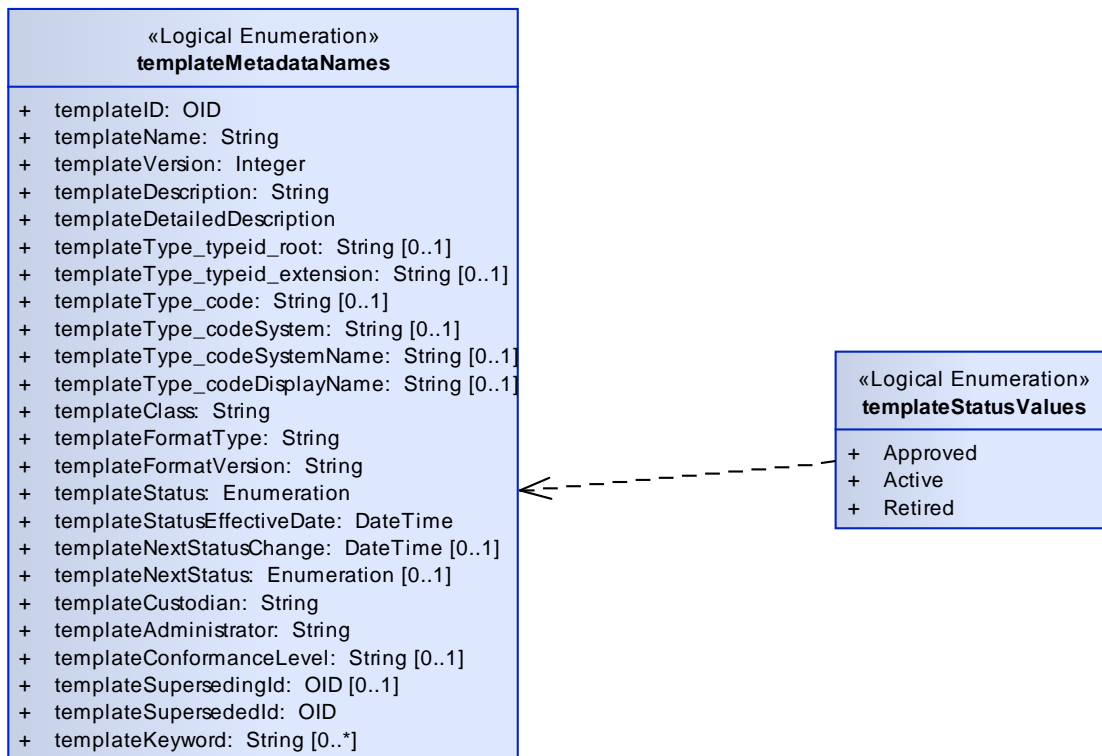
«Logical Enumeration»
**templateMetadataNames**

+ templateID: OID
+ templateName: String
+ templateVersion: Integer
+ templateDescription: String
+ templateDetailedDescription
+ templateType_typeid_root: String [0..1]
+ templateType_typeid_extension: String [0..1]
+ templateType_code: String [0..1]
+ templateType_codeSystem: String [0..1]
+ templateType_codeSystemName: String [0..1]
+ templateType_codeDisplayName: String [0..1]
+ templateClass: String
+ templateFormatType: String
+ templateFormatVersion: String
+ templateStatus: Enumeration
+ templateStatusEffectiveDate: DateTime
+ templateNextStatusChange: DateTime [0..1]
+ templateNextStatus: Enumeration [0..1]
+ templateCustodian: String
+ templateAdministrator: String
+ templateConformanceLevel: String [0..1]
+ templateSupersedingId: OID [0..1]
+ templateSupersededId: OID
+ templateKeyword: String [0..*]

«Logical Enumeration»
**templateStatusValues**

+ Approved
+ Active
+ Retired